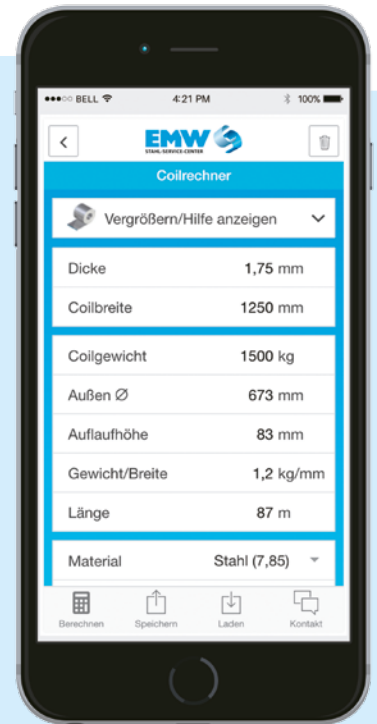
●●●○○ BELL 4:21 PM 100%

<

EMW
STAHL-SERVICE-CENTER

Coilrechner

Vergrößern/Hilfe anzeigen

| | |
|---|---|
| Dicke | 1,75 mm |
| Coilbreite | 1250 mm |

| | |
|---|---|
| Coilgewicht | 1500 kg |
| Außen Ø | 673 mm |
| Auflaufhöhe | 83 mm |
| Gewicht/Breite | 1,2 kg/mm |
| Länge | 87 m |

Material Stahl (7,85)

Berechnen Speichern Laden Kontakt